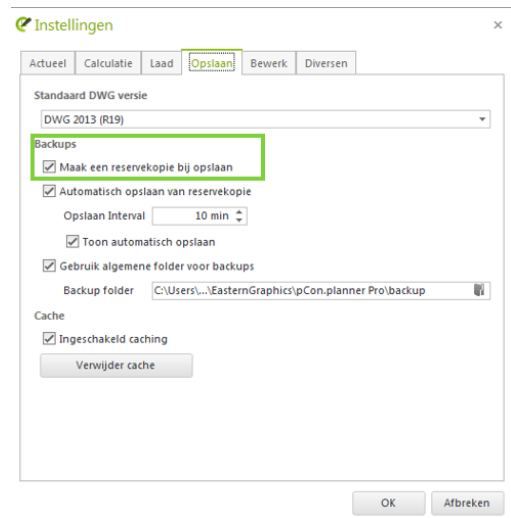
Instellingen

×

Actueel | Calculatie | Laad | Opslaan | Bewerk | Diversen

Standaard DWG versie

DWG 2013 (R19)

Backups

☑ Maak een reservekopie bij opslaan

☑ Automatisch opslaan van reservekopie

Opslaan Interval 10 min

☑ Toon automatisch opslaan

☑ Gebruik algemene folder voor backups

Backup folder C:\Users\...\EasternGraphics\pCon.planner Pro\backup

Cache

☑ Ingeschakeld caching

Verwijder cache

OK

Afbreken